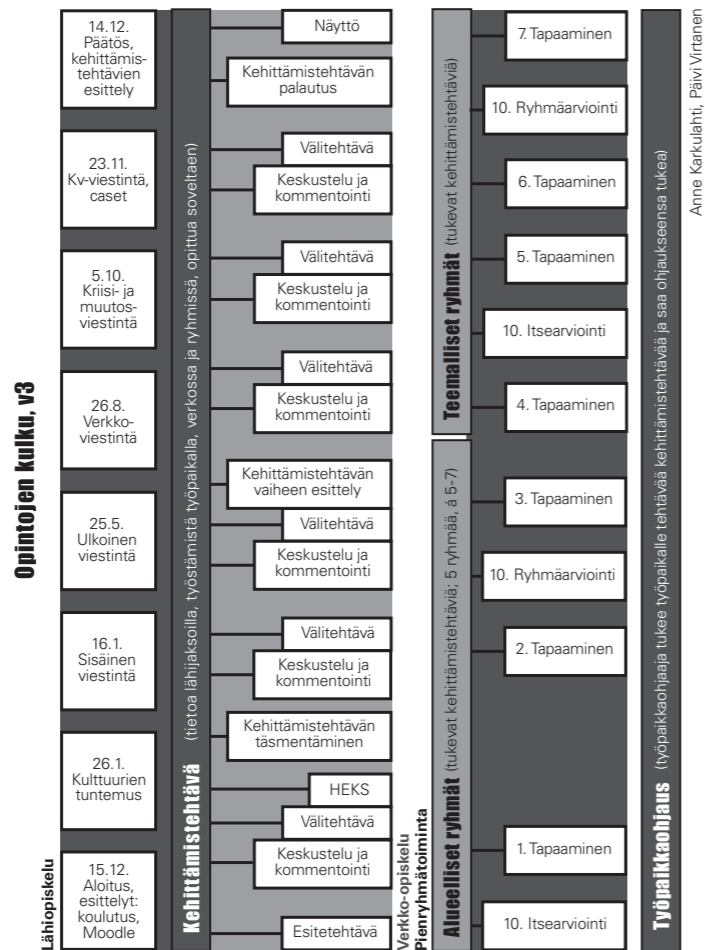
Opintojen kulku, v3

Lähiopiskelu

15.12. Aloitus, esittelyt: koulutus, Moodle

26.1. Kulttuurien tuntemus

16.1. Sisäinen viestintä

25.5. Ulkoinen viestintä

26.8. Verkkoviestintä

5.10. Kriisi- ja muutosviestintä

23.11. Kv-viestintä, caset

14.12. Päätös, kehittämistehtävien esittely

Kehittämistehtävä (tietoa lähijaksoilla, työstämistä työpaikalla, verkossa ja ryhmissä, opittua soveltaen)

Esitetehtävä
Keskustelu ja kommentointi
Välitehtävä
HEKS
Kehittämistehtävän täsmentäminen
Keskustelu ja kommentointi
Välitehtävä
Keskustelu ja kommentointi
Välitehtävä
Kehittämistehtävän vaiheen esittely
Keskustelu ja kommentointi
Välitehtävä
Keskustelu ja kommentointi
Välitehtävä
Keskustelu ja kommentointi
Välitehtävä
Kehittämistehtävän palautus
Näyttö

Verkko-opiskelu
Pienryhmätoiminta

Alueelliset ryhmät (tukevat kehittämistehtävää; 5 ryhmää, á 5-7)

10. Itsearviointi
1. Tapaaminen
2. Tapaaminen
10. Ryhmäarviointi
3. Tapaaminen

Teemalliset ryhmät (tukevat kehittämistehtävää)

4. Tapaaminen
10. Itsearviointi
5. Tapaaminen
6. Tapaaminen
10. Ryhmäarviointi
7. Tapaaminen

Työpaikkaohjaus (työpaikkaohjaaja tukee työpaikalle tehtävää kehittämistehtävää ja saa ohjaukseensa tukea)

Anne Karkulahti, Päivi Virtanen